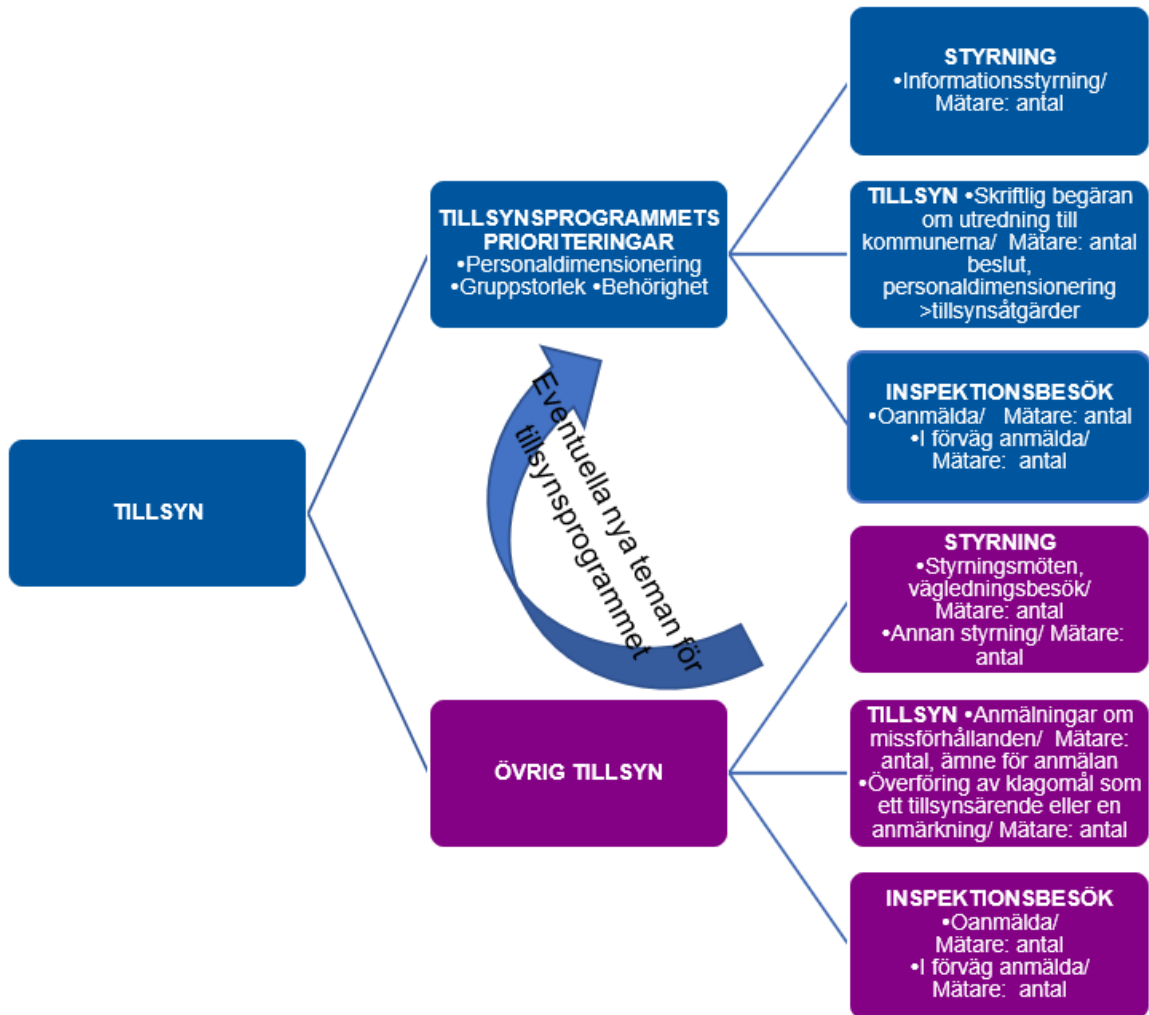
TILLSYN

TILLSYNSPROGRAMMETS PRIORITERINGAR
•Personaldimensionering
•Gruppstorlek •Behörighet

STYRNING
•Informationsstyrning/ Mätare: antal

TILLSYN •Skriftlig begäran om utredning till kommunerna/ Mätare: antal beslut, personaldimensionering >tillsynsåtgärder

INSPEKTIONSBESÖK
•Oanmälda/ Mätare: antal
•I förväg anmälda/ Mätare: antal

Eventuella nya teman för tillsynsprogrammet

ÖVRIG TILLSYN

STYRNING
•Styrningsmöten, vägledningsbesök/ Mätare: antal
•Annan styrning/ Mätare: antal

TILLSYN •Anmälningar om missförhållanden/ Mätare: antal, ämne för anmälan
•Överföring av klagomål som ett tillsynsärende eller en anmärkning/ Mätare: antal

INSPEKTIONSBESÖK
•Oanmälda/ Mätare: antal
•I förväg anmälda/ Mätare: antal